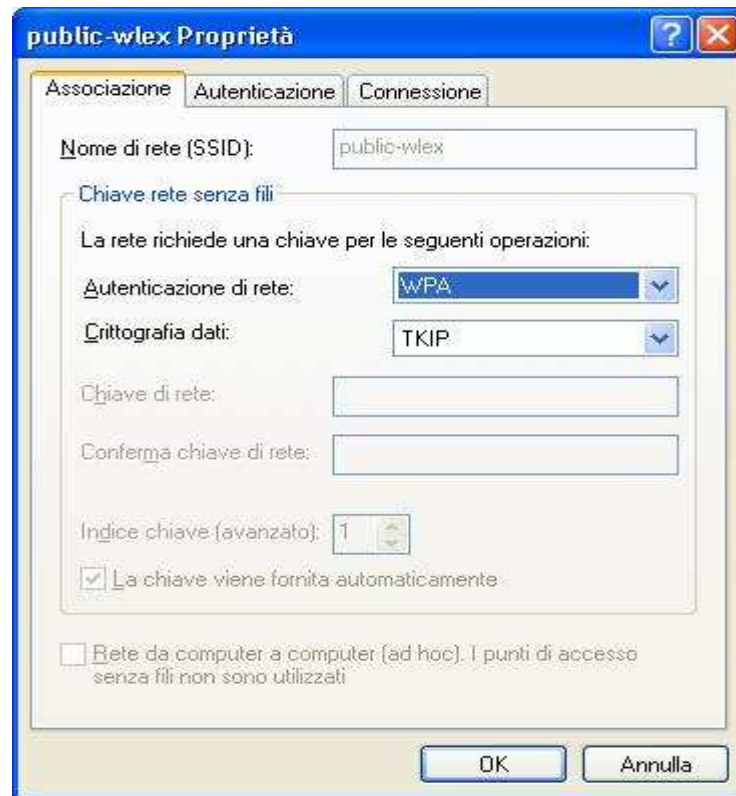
public-wlex Proprietà

Associazione | Autenticazione | Connessione

Nome di rete (SSID): public-wlex

Chiave rete senza fili

La rete richiede una chiave per le seguenti operazioni:

Autenticazione di rete: WPA

Crittografia dati: TKIP

Chiave di rete:

Conferma chiave di rete:

Indice chiave (avanzato): 1

La chiave viene fornita automaticamente

Rete da computer a computer (ad hoc). I punti di accesso senza fili non sono utilizzati

OK Annulla